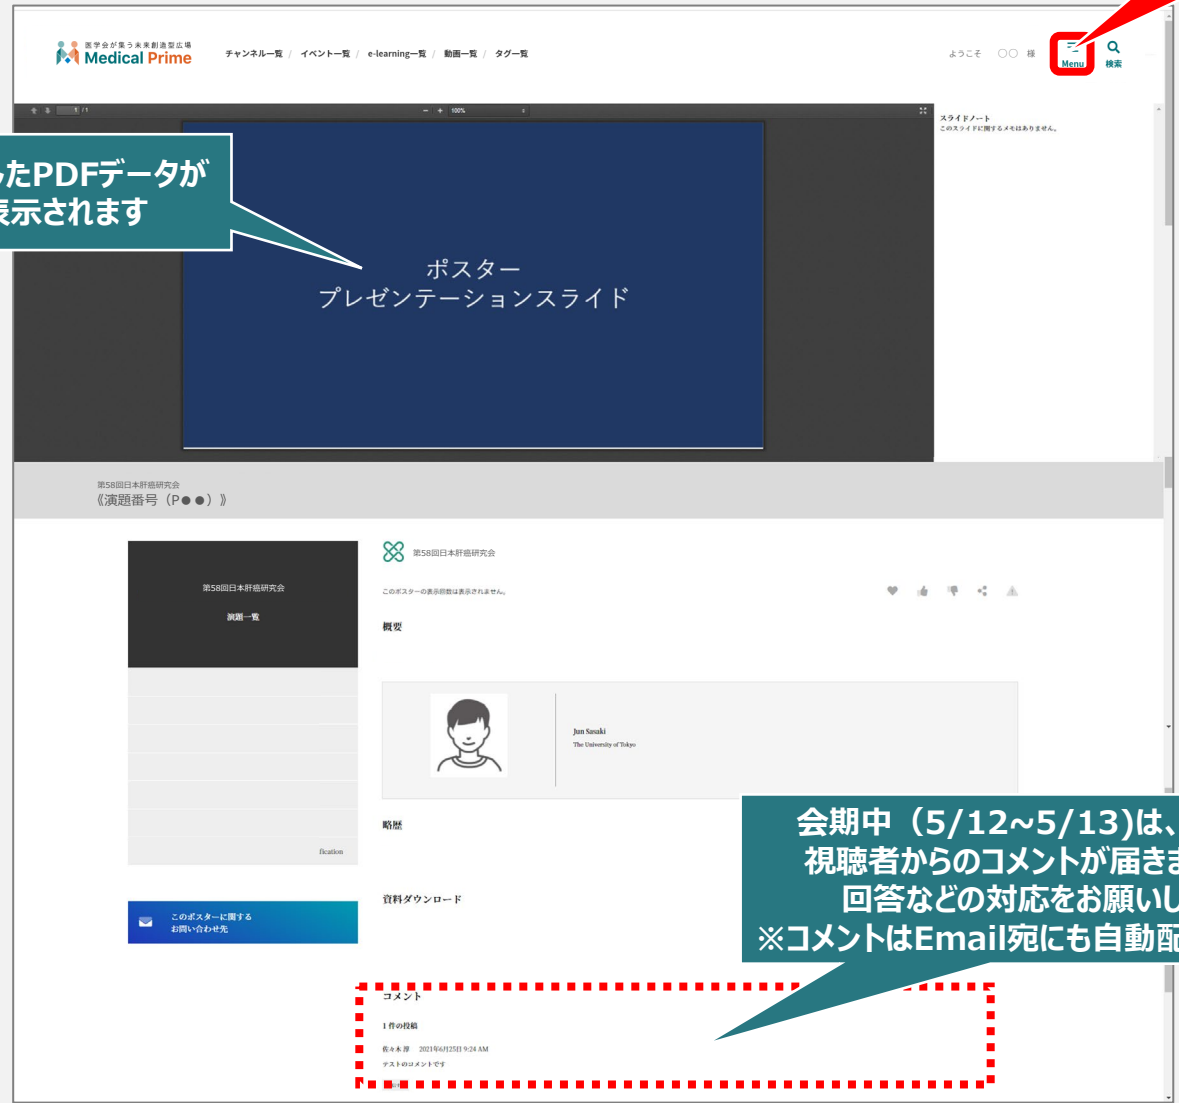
医学会が集う未来創造型広場
Medical Prime

チャンネル一覧 / イベント一覧 / e-learning一覧 / 動画一覧 / タグ一覧

ようこそ 〇〇 様

Menu
検索

1 / 1
100%

スライドノート
このスライドに関するメモはありません。

ったPDFデータが
表示されます

ポスター
プレゼンテーションスライド

第58回日本肝癌研究会
《演題番号（P●●）》

第58回日本肝癌研究会
演題一覧

fication

このポスターに関する
お問い合わせ先

第58回日本肝癌研究会

このポスターの表示回数は表示されません。

概要

Jun Sasaki
The University of Tokyo

略歴

資料ダウンロード

会期中（5/12~5/13)は、
視聴者からのコメントが届きま
回答などの対応をお願いし
※コメントはEmail宛にも自動配

コメント

1 件の投稿

佐々木 淳 2021年6月25日 9:24 AM
テストのコメントです